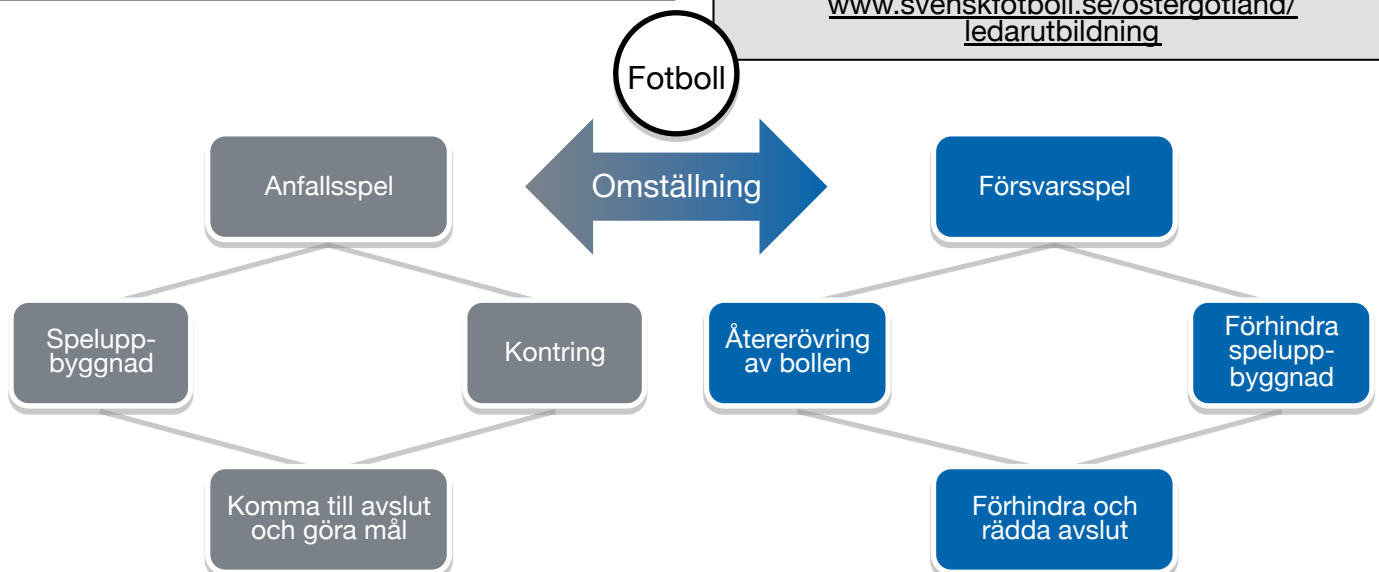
www.svenskfotboll.se/ostergotland/ledarutbildning

Fotboll

Anfallsspel

Omställning

Försvarsspel

Speluppbyggnad

Kontring

Komma till avslut och göra mål

Återerövring av bollen

Förhindra speluppbyggnad

Förhindra och rädda avslut